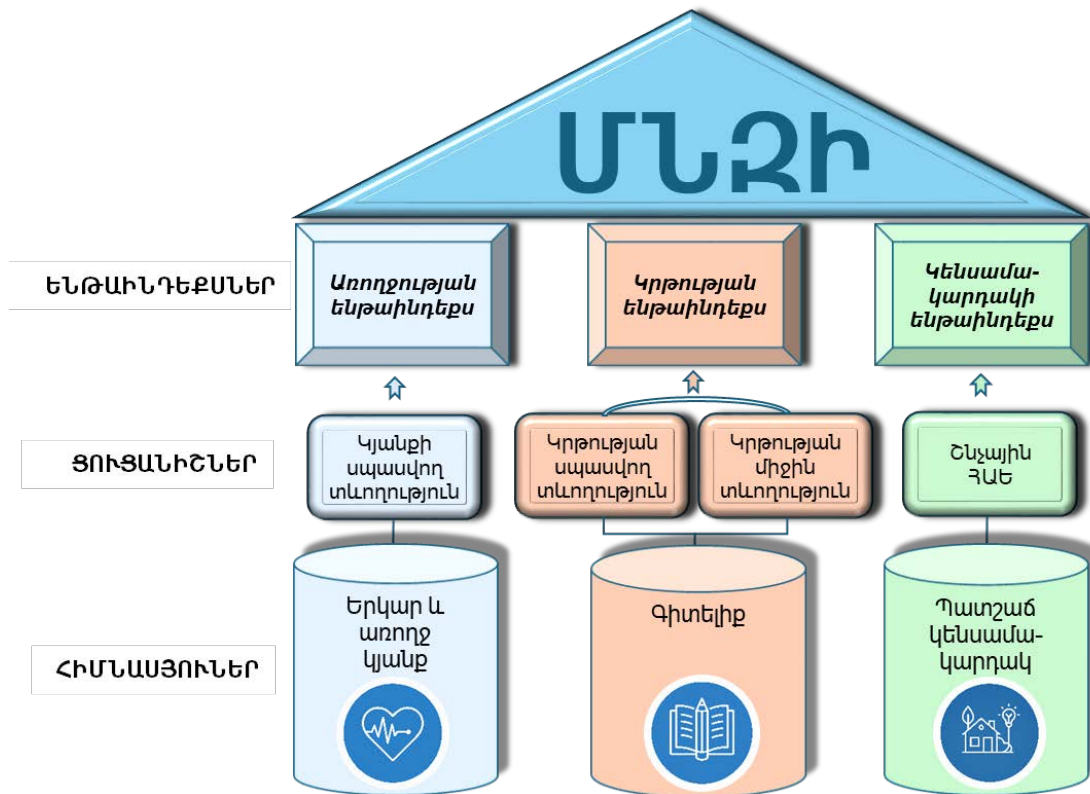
ՄՆԶԻ

ԵՆԹԱԻՆԴԵՔՍՆԵՐ

Առողջության ենթաինդեքս

Կրթության ենթաինդեքս

Կենսամակարդակի ենթաինդեքս

ՑՈՒՑԱՆԻՇՆԵՐ

Կյանքի սպասվող տևողություն

Կրթության սպասվող տևողություն

Կրթության միջին տևողություն

Շնչային ՀԱԵ

ՀԻՄՆԱՍՅՈՒՆԵՐ

Երկար և առողջ կյանք

Գիտելիք

Պատշաճ կենսամակարդակ